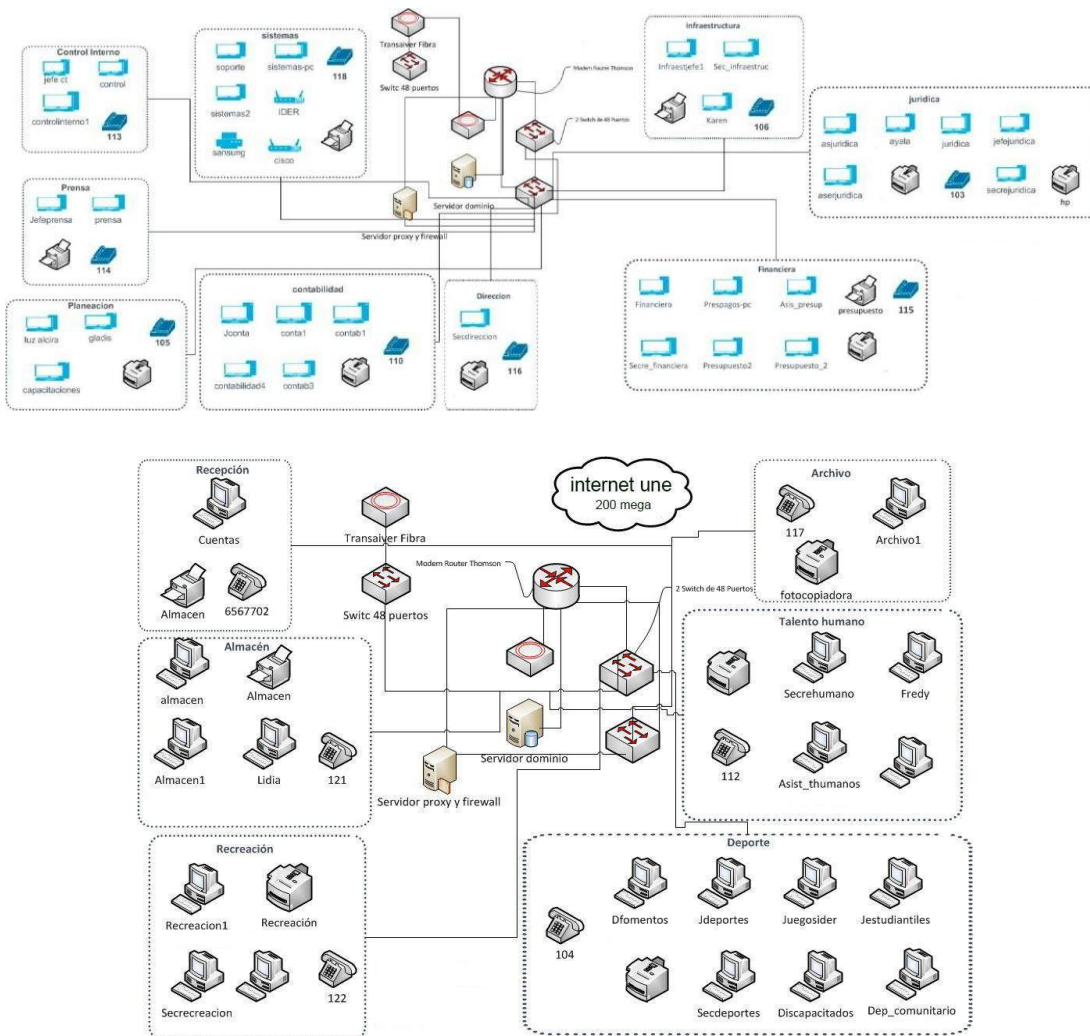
Control Interno
jefe ct
control
controlinterno1
113

sistemas
soporte
sistemas-pc
118
sistemas2
IDER
sansung
cisco

Transaiver Fibra
Switc 48 puertos
Modem Router Thomson
2 Switch de 48 Puertos
Servidor dominio
Servidor proxy y firewall

Infraestructura
Infraestjefe1
Sec_infraestruc
Karen
106

juridica
asjuridica
ayala
juridica
jefejuridica
aserjuridica
103
secrejuridica
hp

Prensa
Jefeprensa
prensa
114

Planeacion
luz alcira
gladis
105
capacitaciones

contabilidad
Jconta
conta1
contab1
110
contabilidad4
contab3

Direccion
Secdireccion
116

Financiera
Financiero
Prespagos-pc
Asis_presup
presupuesto
115
Secre_financiera
Presupuesto2
Presupuesto_2

Recepción
Cuentas
Almacen
6567702

Transaiver Fibra
Switc 48 puertos

internet une
200 mega

Modem Router Thomson
2 Switch de 48 Puertos

Archivo
117
Archivo1
fotocopiadora

Almacén
almacen
Almacen
Almacen1
Lidia
121

Servidor dominio
Servidor proxy y firewall

Talento humano
Secrehumano
Fredy
112
Asist_thumanos

Recreación
Recreacion1
Recreación
Secrecreacion
122

Deporte
104
Dfomentos
Jdeportes
Juegosider
Jestudiantiles
Secdeportes
Discapacitados
Dep_comunitario